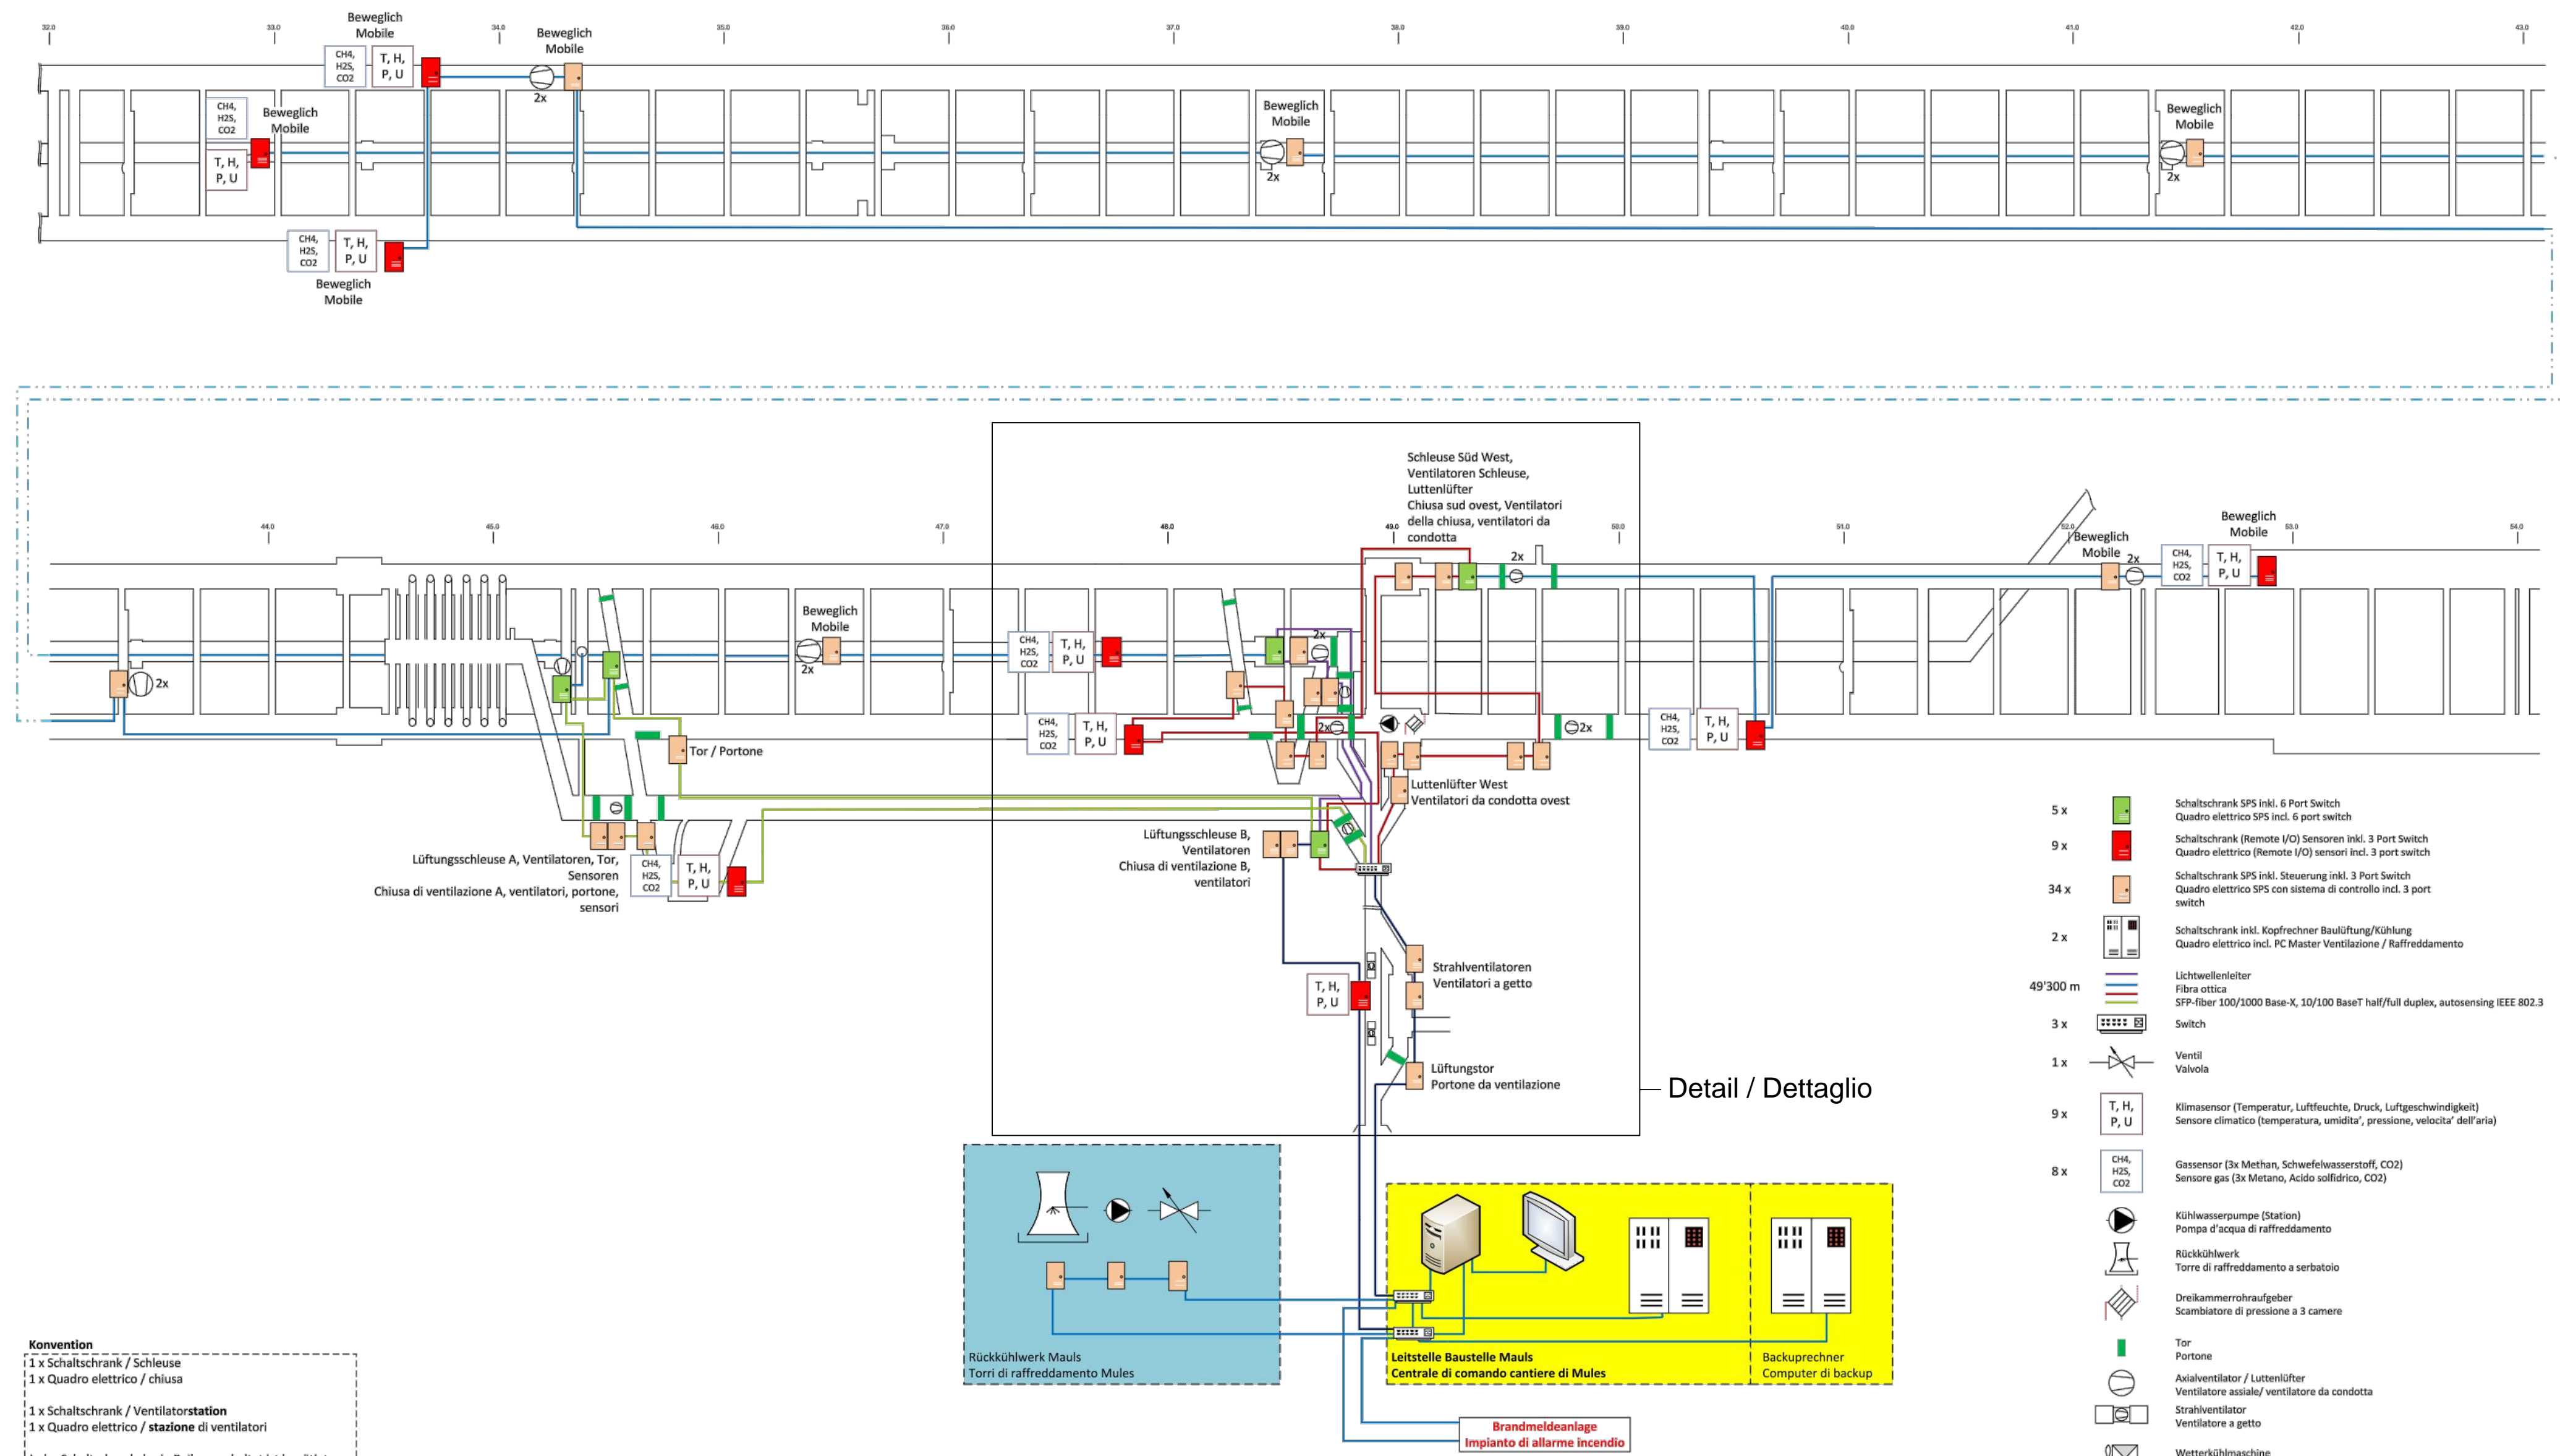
32.0 33.0 34.0 35.0 36.0 37.0 38.0 39.0 40.0 41.0 42.0 43.0

Beweglich
Mobile

CH4,
H2S,
CO2

T, H,
P, U

Beweglich
Mobile

2x

CH4,
H2S,
CO2

Beweglich
Mobile

T, H,
P, U

Beweglich
Mobile

2x

Beweglich
Mobile

2x

CH4,
H2S,
CO2

T, H,
P, U

Beweglich
Mobile

Schleuse Süd West, Ventilatoren Schleuse, Luttenlüfter
Chiusa sud ovest, Ventilatori della chiusa, ventilatori da condotta

44.0 45.0 46.0 47.0 48.0 49.0 50.0 51.0 52.0 53.0 54.0

2x

Beweglich
Mobile

2x

CH4,
H2S,
CO2

T, H,
P, U

Beweglich
Mobile

Beweglich
Mobile

2x

CH4,
H2S,
CO2

T, H,
P, U

2x

2x

2x

2x

CH4,
H2S,
CO2

T, H,
P, U

CH4,
H2S,
CO2

T, H,
P, U

Tor / Portone

Luttenlüfter West
Ventilatori da condotta ovest

Lüftungsschleuse B, Ventilatoren
Chiusa di ventilazione B, ventilatori

Lüftungsschleuse A, Ventilatoren, Tor, Sensoren
Chiusa di ventilazione A, ventilatori, portone, sensori

CH4,
H2S,
CO2

T, H,
P, U

T, H,
P, U

Strahlventilatoren
Ventilatori a getto

Lüftungstor
Portone da ventilazione

Detail / Dettaglio

5 x Schaltschrank SPS inkl. 6 Port Switch
Quadro elettrico SPS incl. 6 port switch

9 x Schaltschrank (Remote I/O) Sensoren inkl. 3 Port Switch
Quadro elettrico (Remote I/O) sensori incl. 3 port switch

34 x Schaltschrank SPS inkl. Steuerung inkl. 3 Port Switch
Quadro elettrico SPS con sistema di controllo incl. 3 port switch

2 x Schaltschrank inkl. Kopfrechner Baulüftung/Kühlung
Quadro elettrico incl. PC Master Ventilazione / Raffreddamento

49'300 m Lichtwellenleiter
Fibra ottica
SFP-fiber 100/1000 Base-X, 10/100 BaseT half/full duplex, autosensing IEEE 802.3

3 x Switch

1 x Ventil
Valvola

9 x T, H, P, U Klimasensor (Temperatur, Luftfeuchte, Druck, Luftgeschwindigkeit)
Sensore climatico (temperatura, umidita', pressione, velocita' dell'aria)

8 x CH4, H2S, CO2 Gassensor (3x Methan, Schwefelwasserstoff, CO2)
Sensore gas (3x Metano, Acido solfidrico, CO2)

Kühlwasserpumpe (Station)
Pompa d'acqua di raffreddamento

Rückkühlwerk
Torre di raffreddamento a serbatoio

Dreikammerrohraufgeber
Scambiatore di pressione a 3 camere

Tor
Portone

Axialventilator / Luttenlüfter
Ventilatore assiale/ ventilatore da condotta

Strahlventilator
Ventilatore a getto

Wetterkühlmaschine

Rückkühlwerk Mauls
Torri di raffreddamento Mules

Leitstelle Baustelle Mauls
Centrale di comando cantiere di Mules

Backuprechner
Computer di backup

Brandmeldeanlage
Impianto di allarme incendio

Konvention
1 x Schaltschrank / Schleuse
1 x Quadro elettrico / chiusa

1 x Schaltschrank / Ventilatorstation
1 x Quadro elettrico / stazione di ventilatori

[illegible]